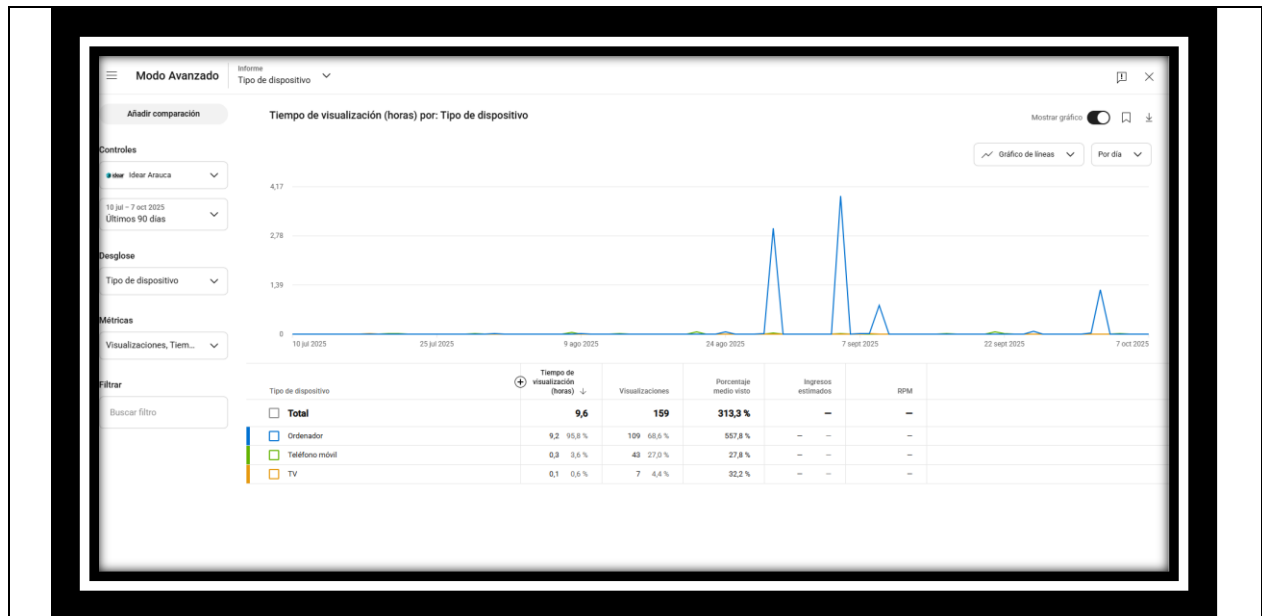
Modo Avanzado

Informe
Tipo de dispositivo

Añadir comparación

Controles

Idear Arauca

10 jul – 7 oct 2025
Últimos 90 días

Desglose

Tipo de dispositivo

Métricas

Visualizaciones, Tiem...

Filtrar

Buscar filtro

Tiempo de visualización (horas) por: Tipo de dispositivo

Mostrar gráfico

Gráfico de líneas

Por día

4,17
2,78
1,39
0

10 jul 2025
25 jul 2025
9 ago 2025
24 ago 2025
7 sept 2025
22 sept 2025
7 oct 2025

| Tipo de dispositivo | Tiempo de visualización (horas) | Visualizaciones | Porcentaje medio visto | Ingresos estimados | RPM |
|---|---|---|---|---|---|
| Total | 9,6 | 159 | 313,3 % | – | – |
| Ordenador | 9,2 95,8 % | 109 68,6 % | 557,8 % | – – | – |
| Teléfono móvil | 0,3 3,6 % | 43 27,0 % | 27,8 % | – – | – |
| TV | 0,1 0,6 % | 7 4,4 % | 32,2 % | – – | – |